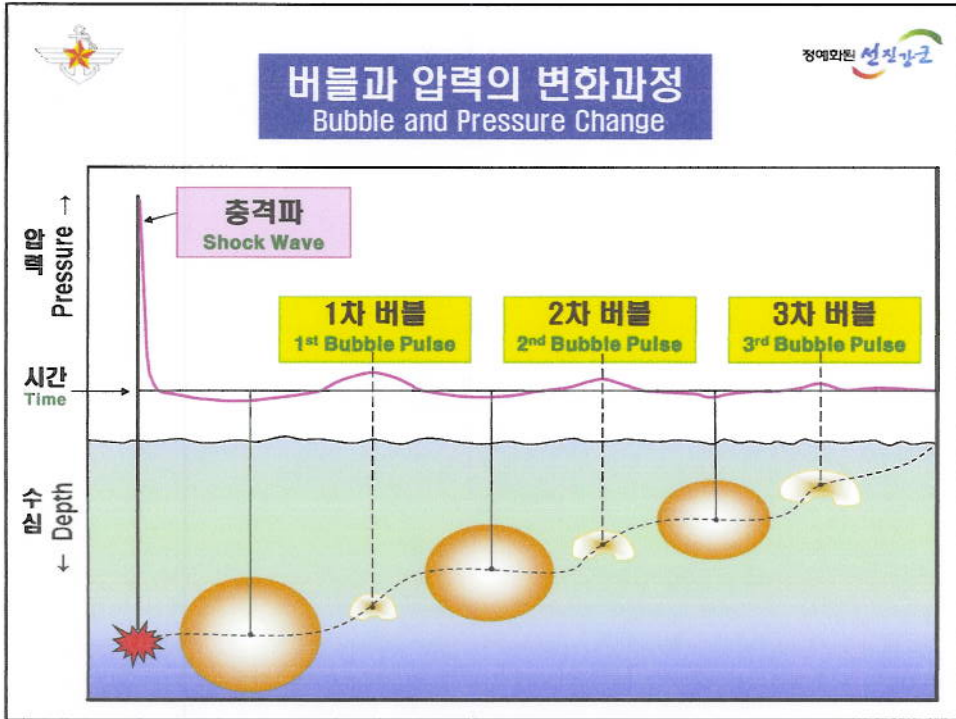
정예화된 선진강군

버블과 압력의 변화과정
Bubble and Pressure Change

압력 Pressure →

충격파
Shock Wave

1차 버블
$1^{st}$ Bubble Pulse

2차 버블
$2^{nd}$ Bubble Pulse

3차 버블
$3^{rd}$ Bubble Pulse

시간
Time

수심 Depth ↓